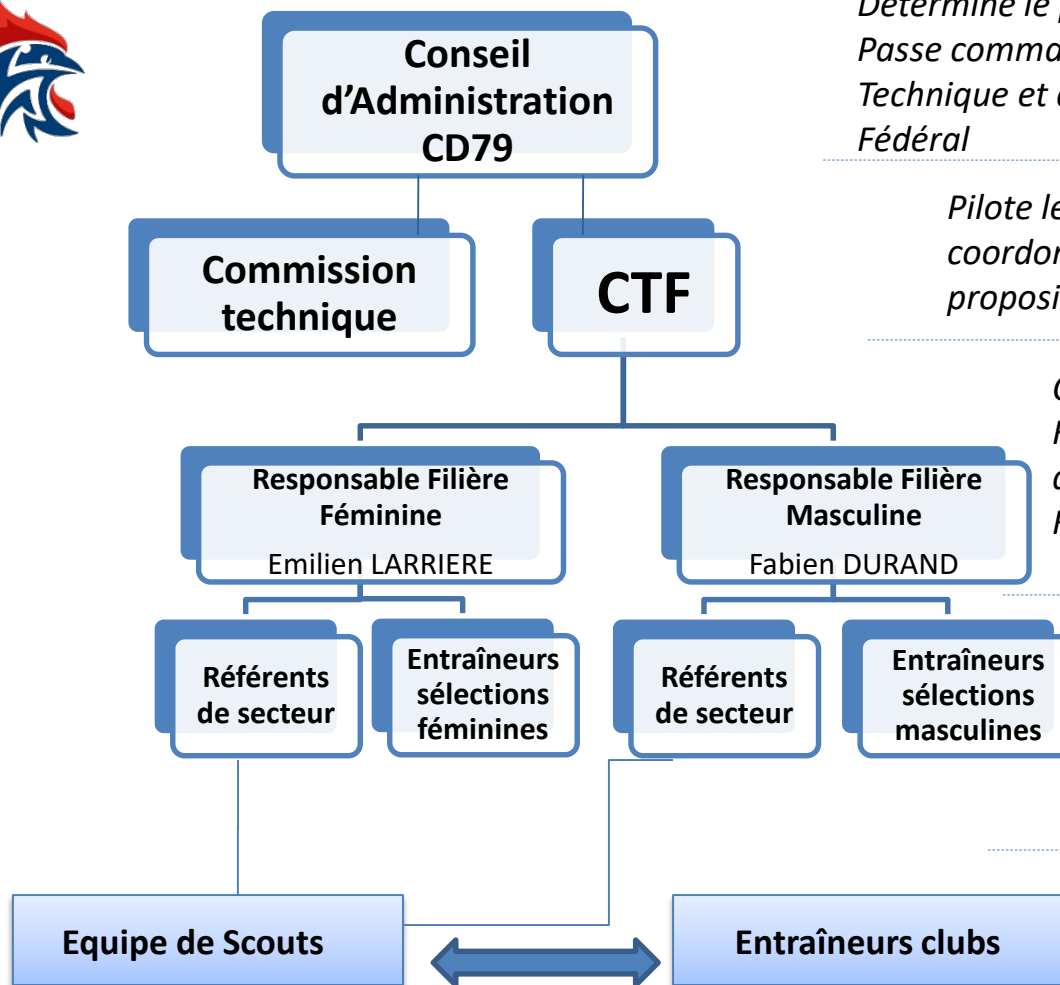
Conseil d'Administration CD79

Commission technique

CTF

Détermine le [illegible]
Passe comma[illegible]
Technique et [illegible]
Fédéral

Pilote le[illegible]
coordon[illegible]
proposi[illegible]

C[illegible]
F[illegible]
d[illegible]
F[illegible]

Responsable Filière Féminine
Emilien LARRIERE

Responsable Filière Masculine
Fabien DURAND

Référents de secteur

Entraîneurs sélections féminines

Référents de secteur

Entraîneurs sélections masculines

Equipe de Scouts

Entraîneurs clubs